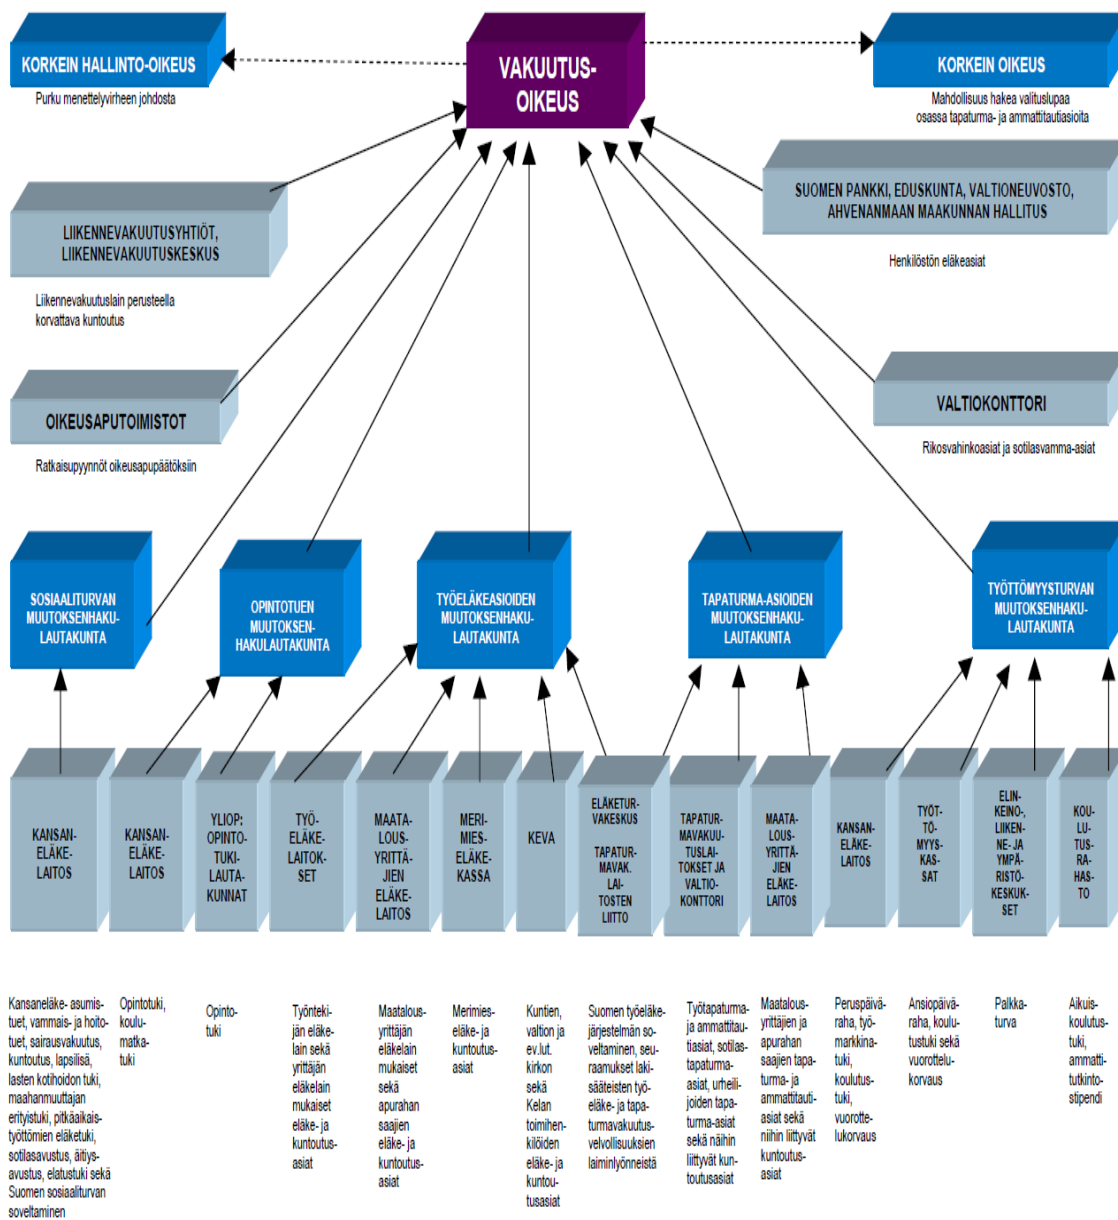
KORKEIN HALLINTO-OIKEUS

Purku menettelyvirheen johdosta

VAKUUTUS-OIKEUS

KORKEIN OIKEUS

Mahdollisuus hakea valituslupaa osassa tapaturma- ja ammattitautiasioita

LIIKENNEVAKUUTUSYHTIÖT, LIIKENNEVAKUUTUSKESKUS

Liikennevakuutuslain perusteella korvattava kuntoutus

SUOMEN PANKKI, EDUSKUNTA, VALTIONEUVOSTO, AHVENANMAAN MAAKUNNAN HALLITUS

Henkilöstön eläkeasiat

OIKEUSAPUTOIMISTOT

Ratkaisupyynnöt oikeusapupäätöksiin

VALTIOKONTTORI

Rikosvahinkoasiat ja sotilasvamma-asiat

SOSIAALITURVAN MUUTOKSENHAKU-LAUTAKUNTA

OPINTOTUEN MUUTOKSEN-HAKULAUTAKUNTA

TYÖELÄKEASIOIDEN MUUTOKSENHAKU-LAUTAKUNTA

TAPATURMA-ASIOIDEN MUUTOKSENHAKU-LAUTAKUNTA

TYÖTTÖMYYSTURVAN MUUTOKSENHAKU-LAUTAKUNTA

KANSAN-ELÄKE-LAITOS

KANSAN-ELÄKE-LAITOS

YLIOP. OPINTO-TUKI-LAUTA-KUNNAT

TYÖ-ELÄKE-LAITOK-SET

MAATA-LOUS-YRITTÄ-JIEN ELÄKE-LAITOS

MERI-MIES-ELÄKE-KASSA

KEVA

ELÄKETUR-VAKESKUS

TAPATUR-MAVAK. LAI-TOSTEN LIITTO

TAPATUR-MAVAKUU-TUSLAI-TOKSET JA VALTIO-KONTTORI

MAATA-LOUS-YRITTÄ-JIEN ELÄKE-LAITOS

KANSAN-ELÄKE-LAITOS

TYÖT-TÖ-MYYS-KAS-SAT

ELIN-KEINO-, LIIKEN-NE- JA YMPÄ-RISTÖ-KESKUK-SET

KOU-LU-TUS-RA-HAS-TO

Kansaneläke- asumis-tuet, vammais- ja hoito-tuet, sairausvakuutus, kuntoutus, lapsilisä, lasten kotihoidon tuki, maahanmuuttajan erityistuki, pitkäaikais-työttömien eläketuki, sotilasavustus, äitiys-avustus, elatustuki sekä Suomen sosiaaliturvan soveltaminen

Opintotuki, koulu-matka-tuki

Opinto-tuki

Työnteki-jän eläke-lain sekä yrittäjän eläkelain mukaiset eläke- ja kuntoutus-asiat

Maatalous-yrittäjän eläkelain mukaiset sekä apurahan saajien eläke- ja kuntoutus-asiat

Merimies-eläke- ja kuntoutus-asiat

Kuntien, valtion ja ev.lut. kirkon sekä Kelan toimihen-kilöiden eläke- ja kuntou-tusasiat

Suomen työeläke-järjestelmän so-veltaminen, seu-raamukset laki-sääteisten työ-eläke- ja tapa-turmavakuutus-velvollisuuksien laiminlyönneistä

Työtapaturma-ja ammattitau-tiasiat, sotilas-tapaturma-asiat, urheili-joiden tapa-turma-asiat sekä näihin liittyvät kun-toutusasiat

Maatalous-yrittäjien ja apurahan saajien tapa-turma- ja ammattitauti-asiat sekä niihin liittyvät kuntoutus-asiat

Peruspäivä-raha, työ-markkina-tuki, koulutus-tuki, vuorotte-lukorvaus

Ansiopäivä-raha, koulu-tustuki sekä vuorottelu-korvaus

Palkka-turva

Aikuis-koulutus-tuki, ammatti-tutkinto-stipendi